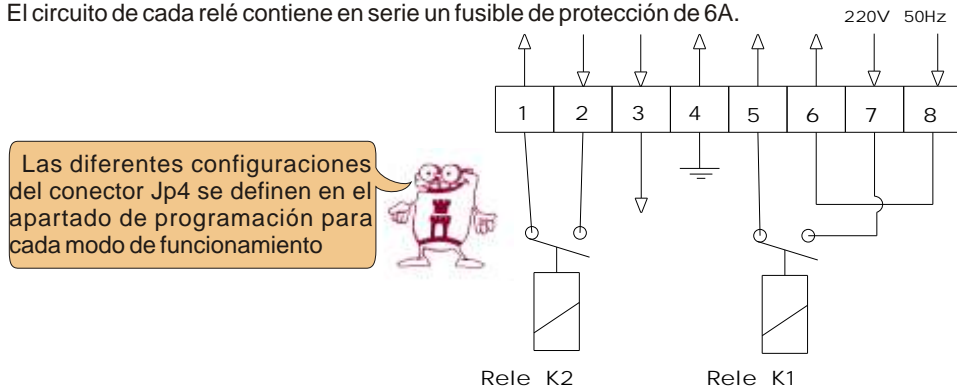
El circuito de cada relé contiene en serie un fusible de protección de 6A.

220V 50Hz

1 2 3 4 5 6 7 8

Las diferentes configuraciones del conector Jp4 se definen en el apartado de programación para cada modo de funcionamiento

Rele K2

Rele K1